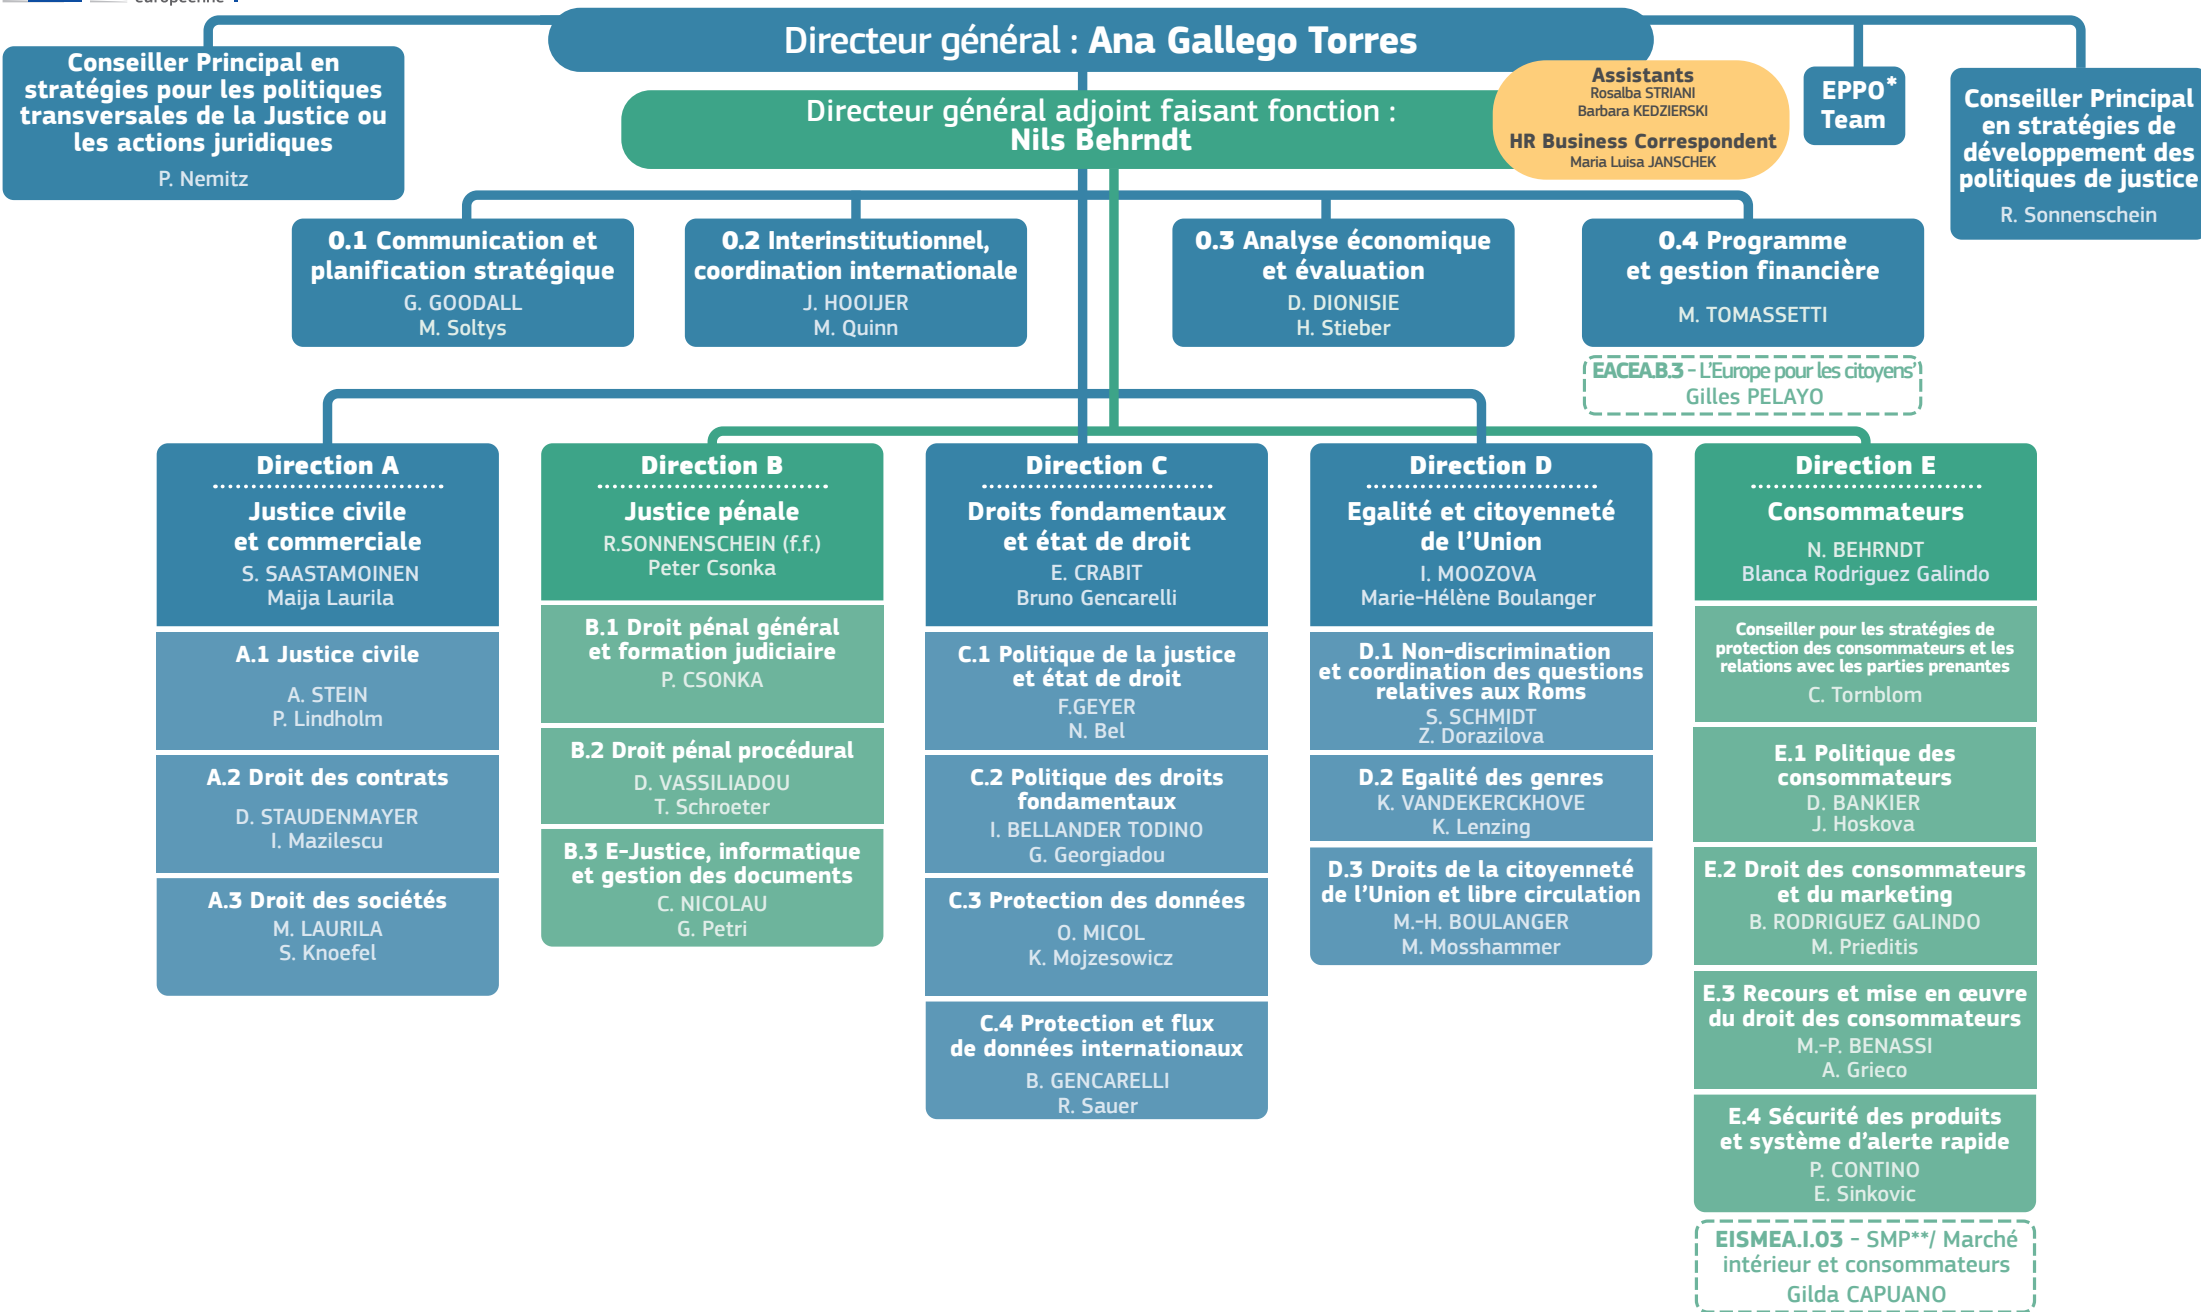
Directeur général : Ana Gallego Torres

Conseiller Principal en stratégies pour les politiques transversales de la Justice ou les actions juridiques
P. Nemitz

Directeur général adjoint faisant fonction : Nils Behrndt

Assistants
Rosalba STRIANI
Barbara KEDZIERSKI
HR Business Correspondent
Maria Luisa JANSCHEK

EPPO* Team

Conseiller Principal en stratégies de développement des politiques de justice
R. Sonnenschein

0.1 Communication et planification stratégique
G. GOODALL
M. Soltys

0.2 Interinstitutionnel, coordination internationale
J. HOOIJER
M. Quinn

0.3 Analyse économique et évaluation
D. DIONISIE
H. Stieber

0.4 Programme et gestion financière
M. TOMASSETTI

EACEA.B.3 - L'Europe pour les citoyens'
Gilles PELAYO

Direction A
Justice civile et commerciale
S. SAASTAMOINEN
Maija Laurila

A.1 Justice civile
A. STEIN
P. Lindholm

A.2 Droit des contrats
D. STAUDENMAYER
I. Mazilescu

A.3 Droit des sociétés
M. LAURILA
S. Knoefel

Direction B
Justice pénale
R.SONNENSCHEIN (f.f.)
Peter Csonka

B.1 Droit pénal général et formation judiciaire
P. CSONKA

B.2 Droit pénal procédural
D. VASSILIADOU
T. Schroeter

B.3 E-Justice, informatique et gestion des documents
C. NICOLAU
G. Petri

Direction C
Droits fondamentaux et état de droit
E. CRABIT
Bruno Gencarelli

C.1 Politique de la justice et état de droit
F.GEYER
N. Bel

C.2 Politique des droits fondamentaux
I. BELLANDER TODINO
G. Georgiadou

C.3 Protection des données
O. MICOL
K. Mojzesowicz

C.4 Protection et flux de données internationaux
B. GENCARELLI
R. Sauer

Direction D
Egalité et citoyenneté de l'Union
I. MOOZOVA
Marie-Hélène Boulanger

D.1 Non-discrimination et coordination des questions relatives aux Roms
S. SCHMIDT
Z. Dorazilova

D.2 Egalité des genres
K. VANDEKERCKHOVE
K. Lenzing

D.3 Droits de la citoyenneté de l'Union et libre circulation
M.-H. BOULANGER
M. Mosshammer

Direction E
Consommateurs
N. BEHRNDT
Blanca Rodriguez Galindo

Conseiller pour les stratégies de protection des consommateurs et les relations avec les parties prenantes
C. Tornblom

E.1 Politique des consommateurs
D. BANKIER
J. Hoskova

E.2 Droit des consommateurs et du marketing
B. RODRIGUEZ GALINDO
M. Prieditis

E.3 Recours et mise en œuvre du droit des consommateurs
M.-P. BENASSI
A. Grieco

E.4 Sécurité des produits et système d'alerte rapide
P. CONTINO
E. Sinkovic

EISMEA.I.03 - SMP**/ Marché intérieur et consommateurs
Gilda CAPUANO